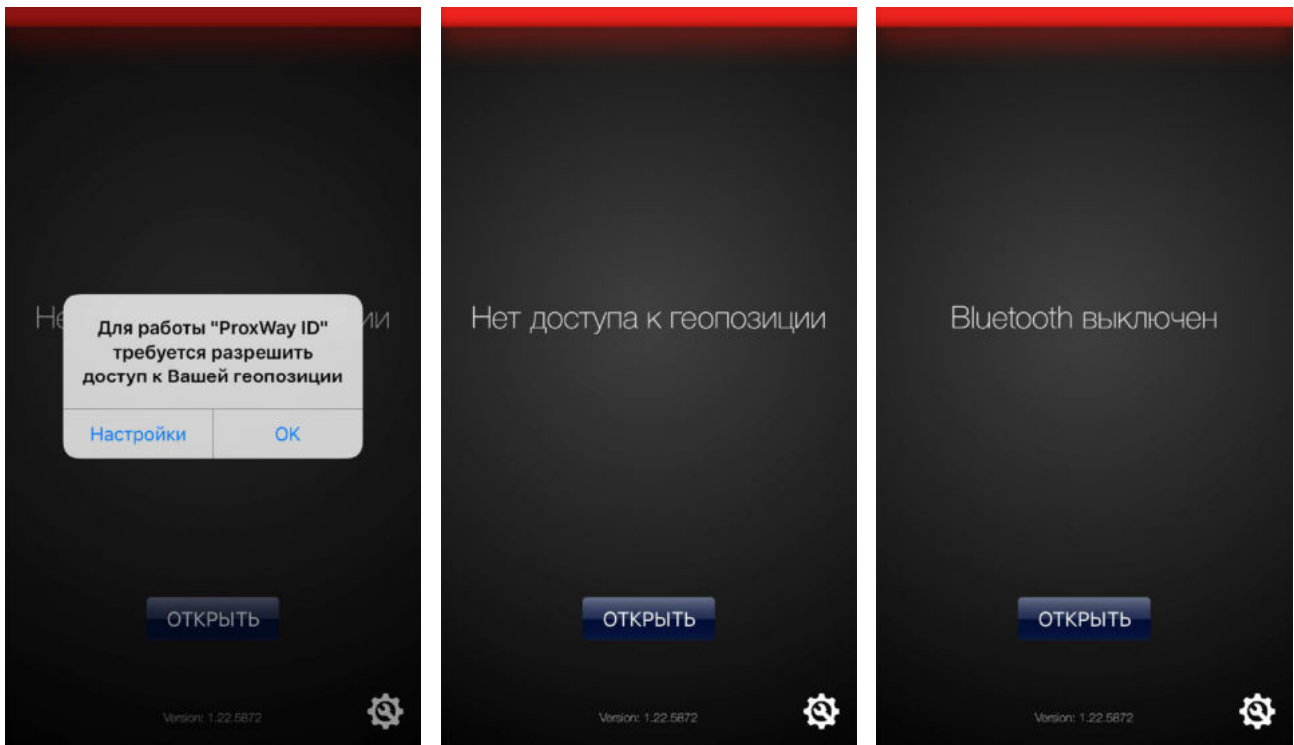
Не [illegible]ии

Для работы "ProxWay ID" требуется разрешить доступ к Вашей геопозиции

Настройки | OK

ОТКРЫТЬ

Version: 1.22.5872

Нет доступа к геопозиции

ОТКРЫТЬ

Version: 1.22.5872

Bluetooth выключен

ОТКРЫТЬ

Version: 1.22.5872